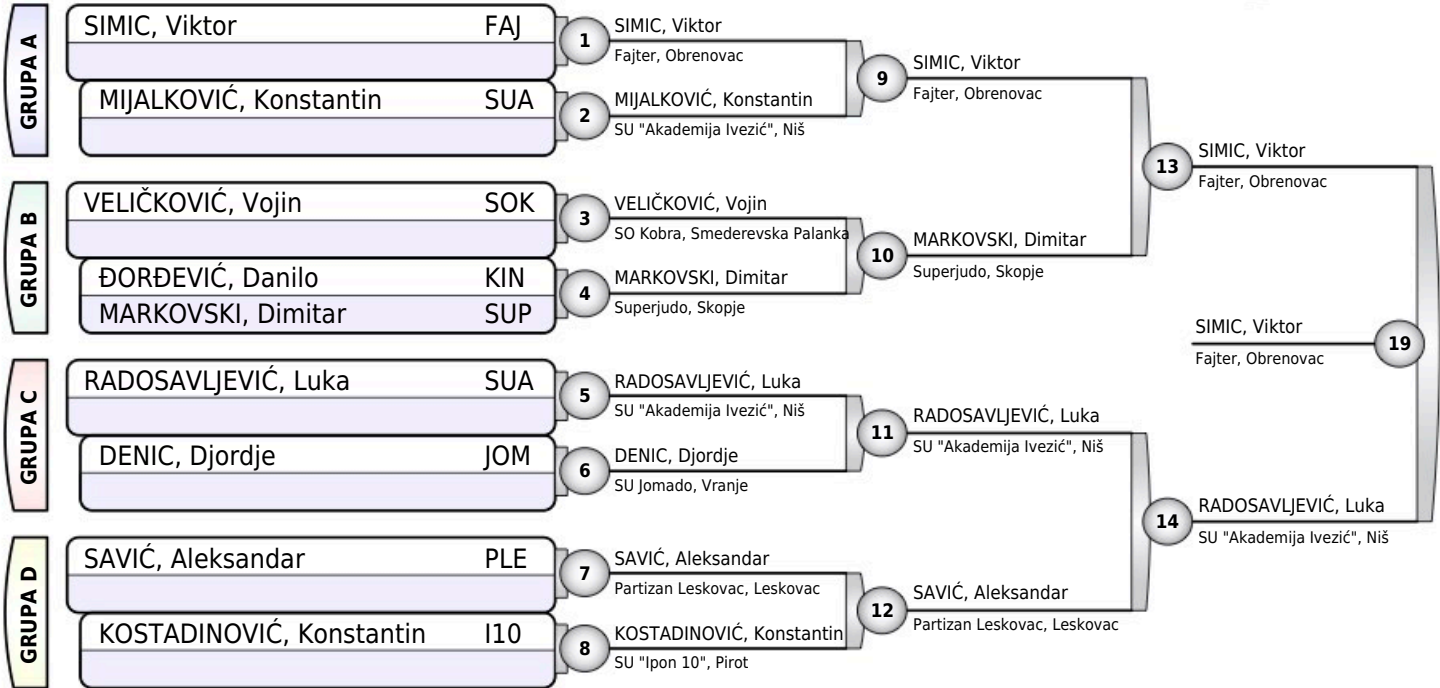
GRUPA A

SIMIC, Viktor FAJ

MIJALKOVIĆ, Konstantin SUA

GRUPA B

VELIČKOVIĆ, Vojin SOK

ĐORĐEVIĆ, Danilo KIN

MARKOVSKI, Dimitar SUP

GRUPA C

RADOSAVLJEVIĆ, Luka SUA

DENIC, Djordje JOM

GRUPA D

SAVIĆ, Aleksandar PLE

KOSTADINOVIĆ, Konstantin I10

1 SIMIC, Viktor
Fajter, Obrenovac

2 MIJALKOVIĆ, Konstantin
SU "Akademija Ivezić", Niš

3 VELIČKOVIĆ, Vojin
SO Kobra, Smederevska Palanka

4 MARKOVSKI, Dimitar
Superjudo, Skopje

5 RADOSAVLJEVIĆ, Luka
SU "Akademija Ivezić", Niš

6 DENIC, Djordje
SU Jomado, Vranje

7 SAVIĆ, Aleksandar
Partizan Leskovac, Leskovac

8 KOSTADINOVIĆ, Konstantin
SU "Ipon 10", Pirot

9 SIMIC, Viktor
Fajter, Obrenovac

10 MARKOVSKI, Dimitar
Superjudo, Skopje

11 RADOSAVLJEVIĆ, Luka
SU "Akademija Ivezić", Niš

12 SAVIĆ, Aleksandar
Partizan Leskovac, Leskovac

13 SIMIC, Viktor
Fajter, Obrenovac

14 RADOSAVLJEVIĆ, Luka
SU "Akademija Ivezić", Niš

19 SIMIC, Viktor
Fajter, Obrenovac